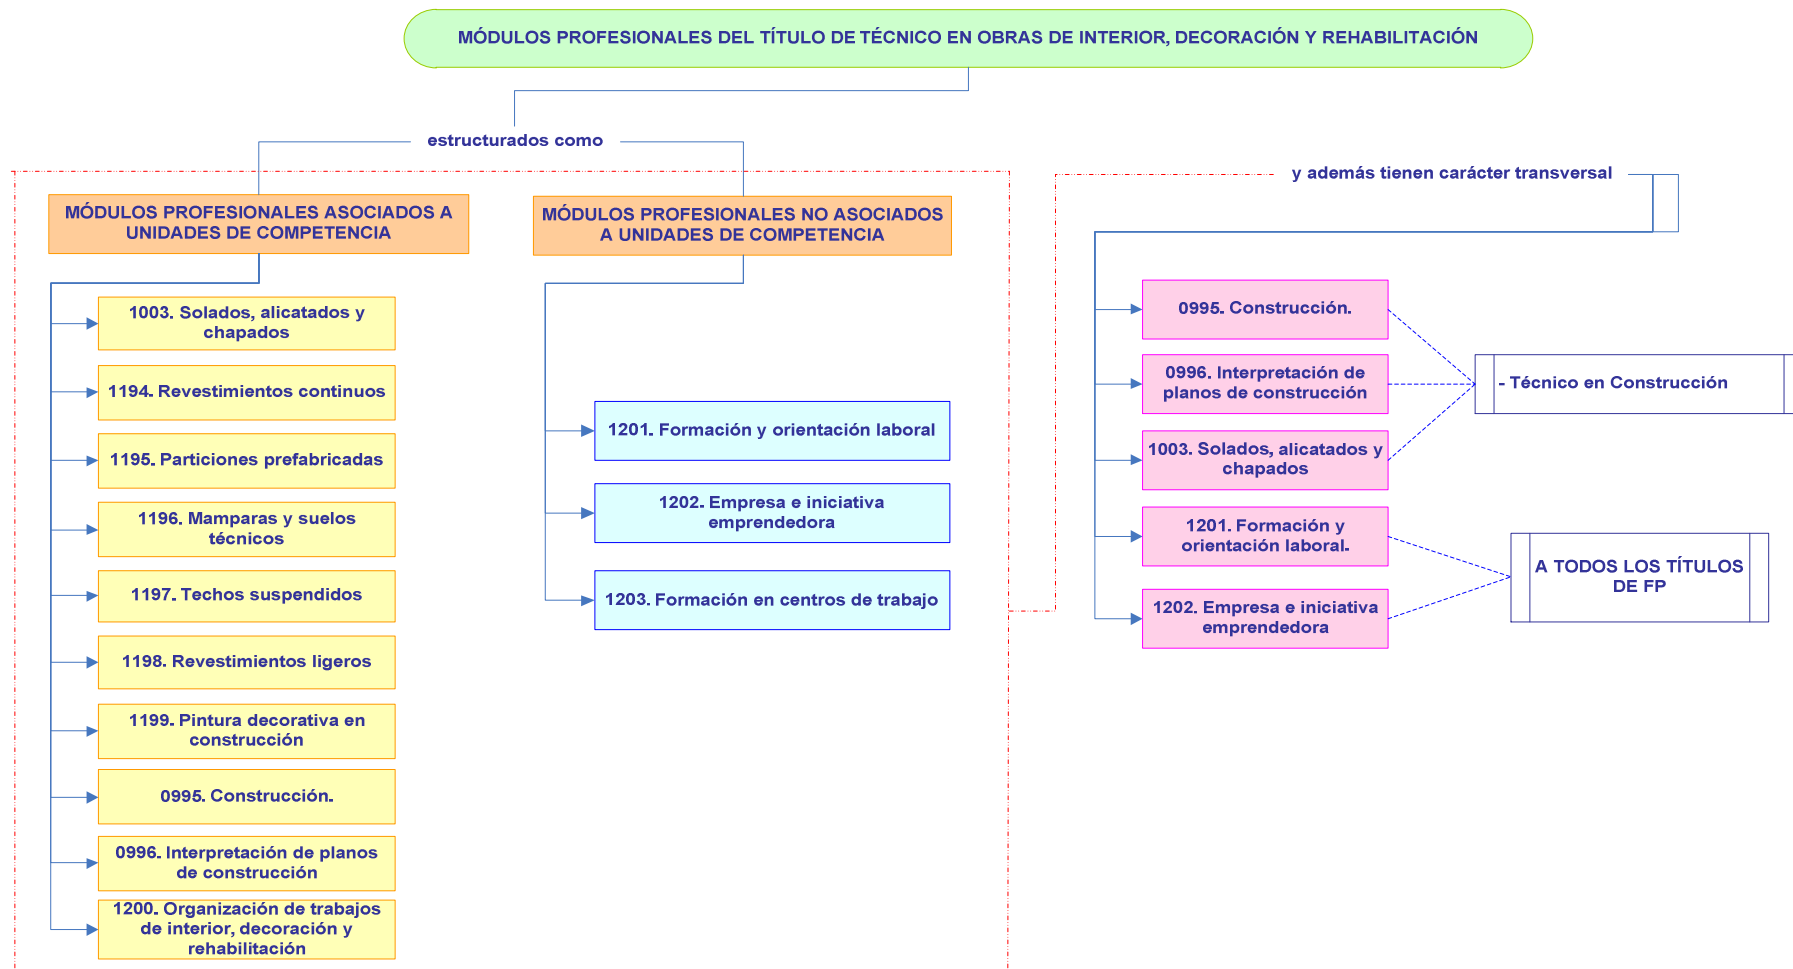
MÓDULOS PROFESIONALES DEL TÍTULO DE TÉCNICO EN OBRAS DE INTERIOR, DECORACIÓN Y REHABILITACIÓN

estructurados como

MÓDULOS PROFESIONALES ASOCIADOS A UNIDADES DE COMPETENCIA

1003. Solados, alicatados y chapados

1194. Revestimientos continuos

1195. Particiones prefabricadas

1196. Mamparas y suelos técnicos

1197. Techos suspendidos

1198. Revestimientos ligeros

1199. Pintura decorativa en construcción

0995. Construcción.

0996. Interpretación de planos de construcción

1200. Organización de trabajos de interior, decoración y rehabilitación

MÓDULOS PROFESIONALES NO ASOCIADOS A UNIDADES DE COMPETENCIA

1201. Formación y orientación laboral

1202. Empresa e iniciativa emprendedora

1203. Formación en centros de trabajo

y además tienen carácter transversal

0995. Construcción.

0996. Interpretación de planos de construcción

1003. Solados, alicatados y chapados

1201. Formación y orientación laboral.

1202. Empresa e iniciativa emprendedora

- Técnico en Construcción

A TODOS LOS TÍTULOS DE FP